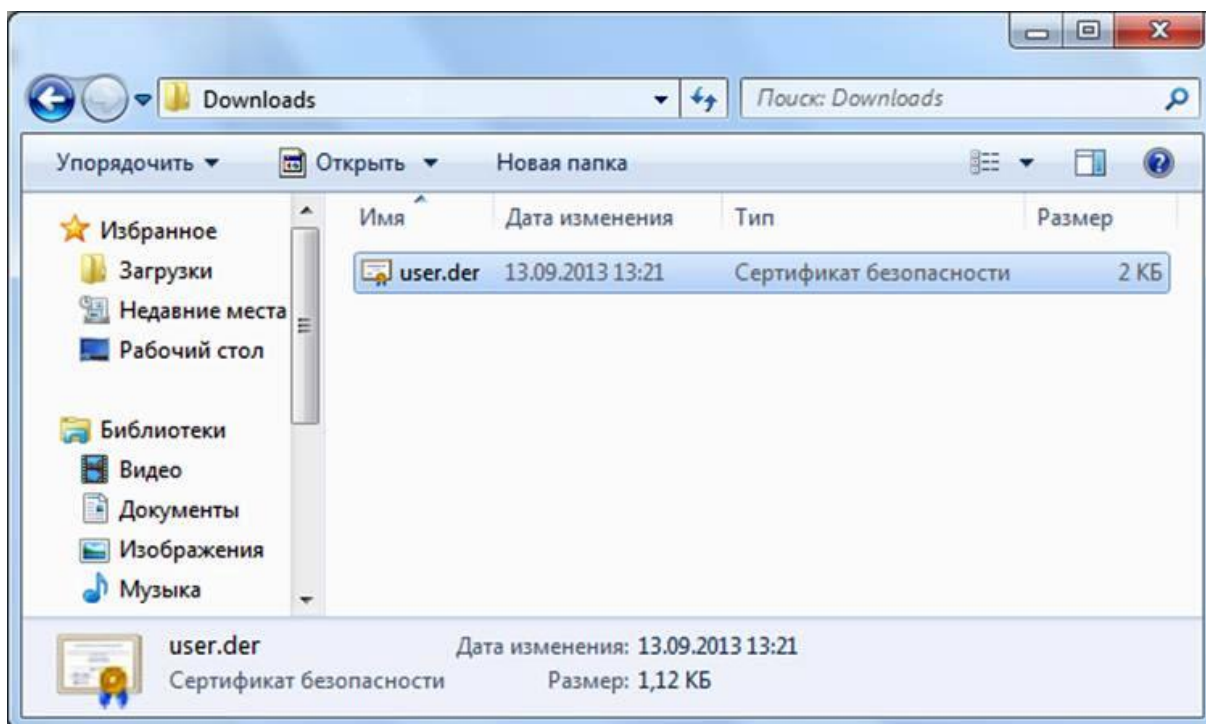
Downloads
Поиск: Downloads

Упорядочить ▾ Открыть ▾ Новая папка

Избранное
Загрузки
Недавние места
Рабочий стол

Библиотеки
Видео
Документы
Изображения
Музыка

| Имя | Дата изменения | Тип | Размер |
|---|---|---|---|
| user.der | 13.09.2013 13:21 | Сертификат безопасности | 2 КБ |

user.der
Сертификат безопасности
Дата изменения: 13.09.2013 13:21
Размер: 1,12 КБ